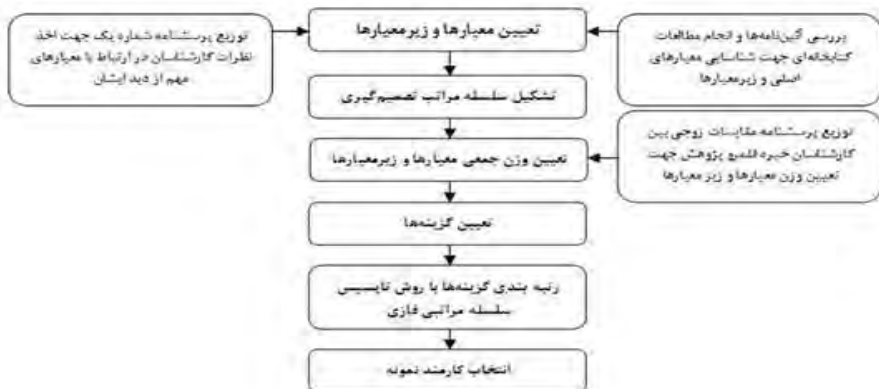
بررسی آئین‌نامه‌ها و انجام مطالعات کتابخانه‌ای جهت شناسایی معیارهای اصلی و زیرمعیارها

تعیین معیارها و زیرمعیارها

توزیع پرسشنامه شماره یک جهت اخذ نظرات کارشناسان در ارتباط با معیارهای مهم از دید ایشان

تشکیل سلسله مراتب تصمیم‌گیری

توزیع پرسشنامه مقایسات زوجی بین کارشناسان خبره قلمرو پژوهش جهت تعیین وزن معیارها و زیرمعیارها

تعیین وزن جمعی معیارها و زیرمعیارها

تعیین گزینه‌ها

رتبه بندی گزینه‌ها با روش تاپسیس سلسله مراتبی فازی

انتخاب کارمند نمونه